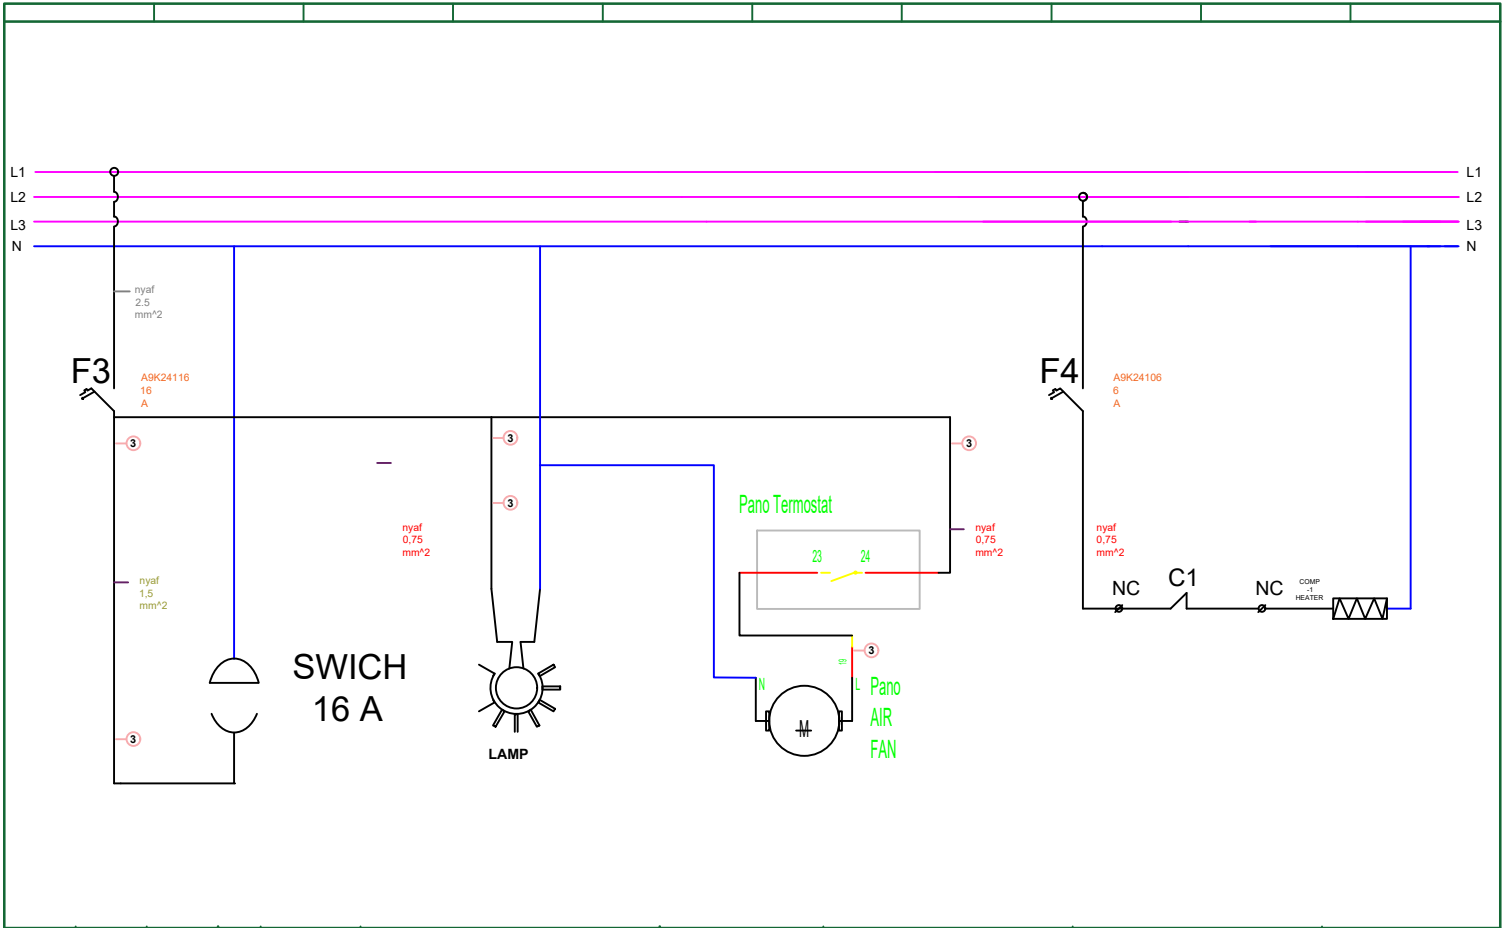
L1
L2
L3
N

L1
L2
L3
N

nyaf
2.5
mm^2

F3
A9K24116
16
A

3

3

3

3

nyaf
0,75
mm^2

nyaf
1,5
mm^2

3

SWICH
16 A

LAMP

Pano Termostat
23
24

3
nyaf
0,75
mm^2

3
N
L
Pano
AIR
FAN
M

F4
A9K24106
6
A

nyaf
0,75
mm^2

NC
C1
NC
COMP
-1
HEATER